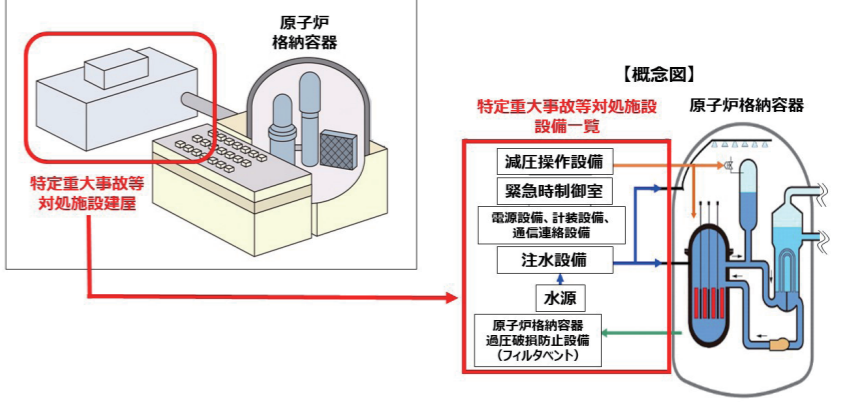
原子炉
格納容器

特定重大事故等
対処施設建屋

【概念図】

特定重大事故等対処施設
設備一覧

原子炉格納容器

減圧操作設備

緊急時制御室

電源設備、計装設備、
通信連絡設備

注水設備

水源

原子炉格納容器
過圧破損防止設備
（フィルタベント）